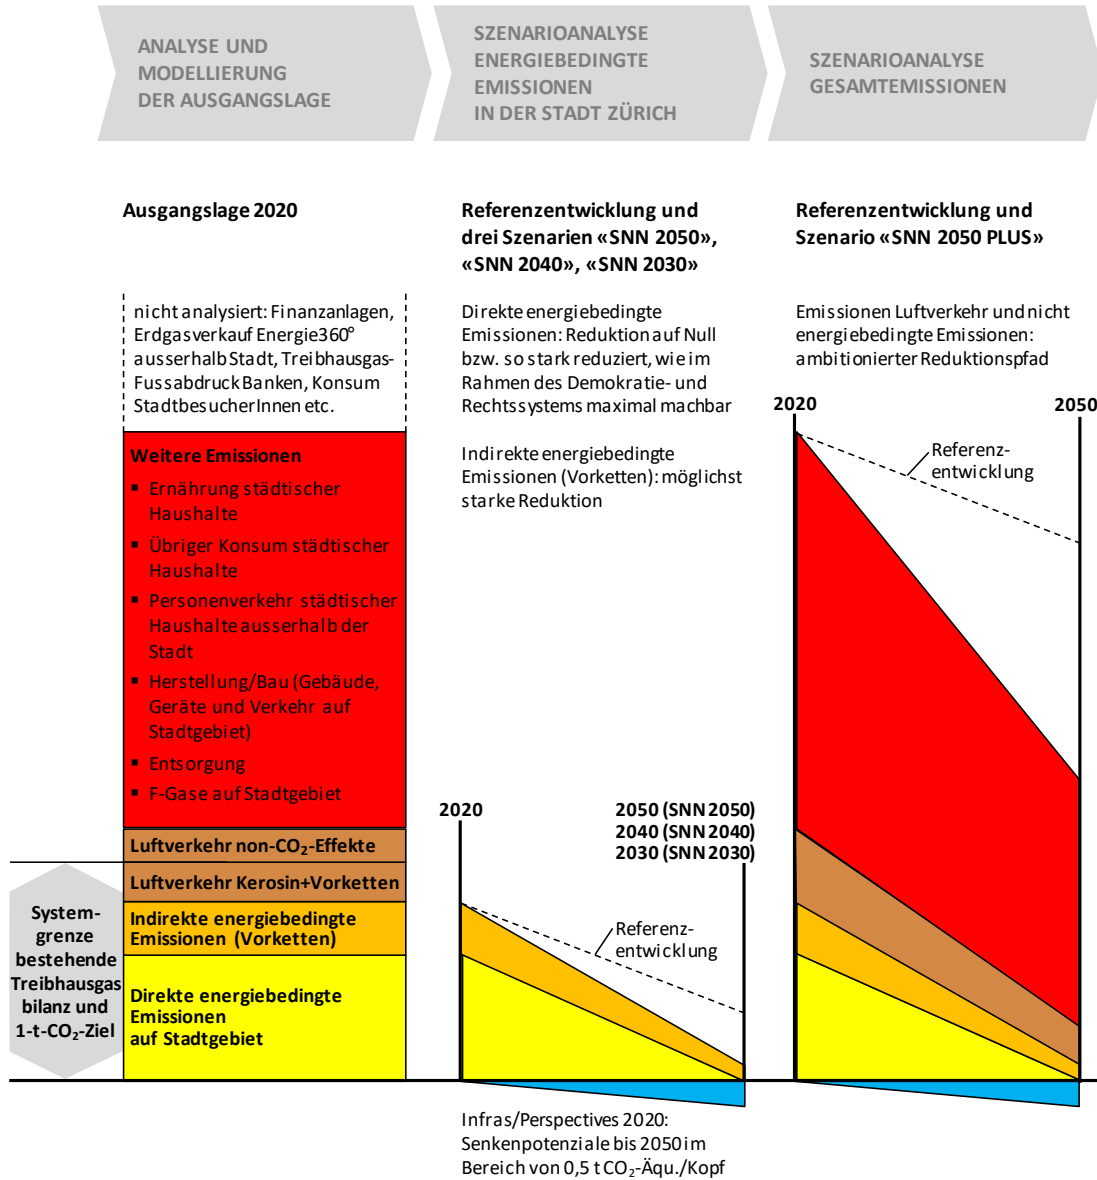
ANALYSE UND MODELLIERUNG DER AUSGANGSLAGE

SZENARIOANALYSE ENERGIEBEDINGTE EMISSIONEN IN DER STADT ZÜRICH

SZENARIOANALYSE GESAMTEMISSIONEN

Ausgangslage 2020

nicht analysiert: Finanzanlagen, Erdgasverkauf Energie360° ausserhalb Stadt, Treibhausgas-Fussabdruck Banken, Konsum StadtbesucherInnen etc.

Weitere Emissionen
▪ Ernährung städtischer Haushalte
▪ Übriger Konsum städtischer Haushalte
▪ Personenverkehr städtischer Haushalte ausserhalb der Stadt
▪ Herstellung/Bau (Gebäude, Geräte und Verkehr auf Stadtgebiet)
▪ Entsorgung
▪ F-Gase auf Stadtgebiet

Luftverkehr non-$CO_2$-Effekte

Luftverkehr Kerosin+Vorketten

Indirekte energiebedingte Emissionen (Vorketten)

Direkte energiebedingte Emissionen auf Stadtgebiet

System-grenze bestehende Treibhausgas bilanz und 1-t-$CO_2$-Ziel

Referenzentwicklung und drei Szenarien «SNN 2050», «SNN 2040», «SNN 2030»

Direkte energiebedingte Emissionen: Reduktion auf Null bzw. so stark reduziert, wie im Rahmen des Demokratie- und Rechtssystems maximal machbar

Indirekte energiebedingte Emissionen (Vorketten): möglichst starke Reduktion

2020

2050 (SNN 2050)
2040 (SNN 2040)
2030 (SNN 2030)

Referenz-entwicklung

Infras/Perspectives 2020: Senkenpotenziale bis 2050 im Bereich von 0,5 t $CO_2$-Äqu./Kopf

Referenzentwicklung und Szenario «SNN 2050 PLUS»

Emissionen Luftverkehr und nicht energiebedingte Emissionen: ambitionierter Reduktionspfad

2020

2050

Referenz-entwicklung